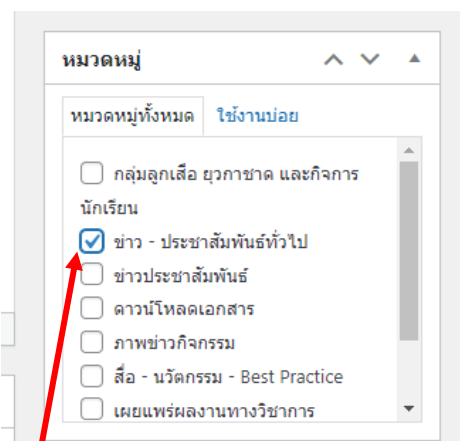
หมวดหมู่

หมวดหมู่ทั้งหมด
ใช้งานบ่อย

กลุ่มลูกเสือ ยุวกาชาด และกิจการนักเรียน
ข่าว - ประชาสัมพันธ์ทั่วไป
ข่าวประชาสัมพันธ์
ดาวน์โหลดเอกสาร
ภาพข่าวกิจกรรม
สื่อ - นวัตกรรม - Best Practice
เผยแพร่ผลงานทางวิชาการ